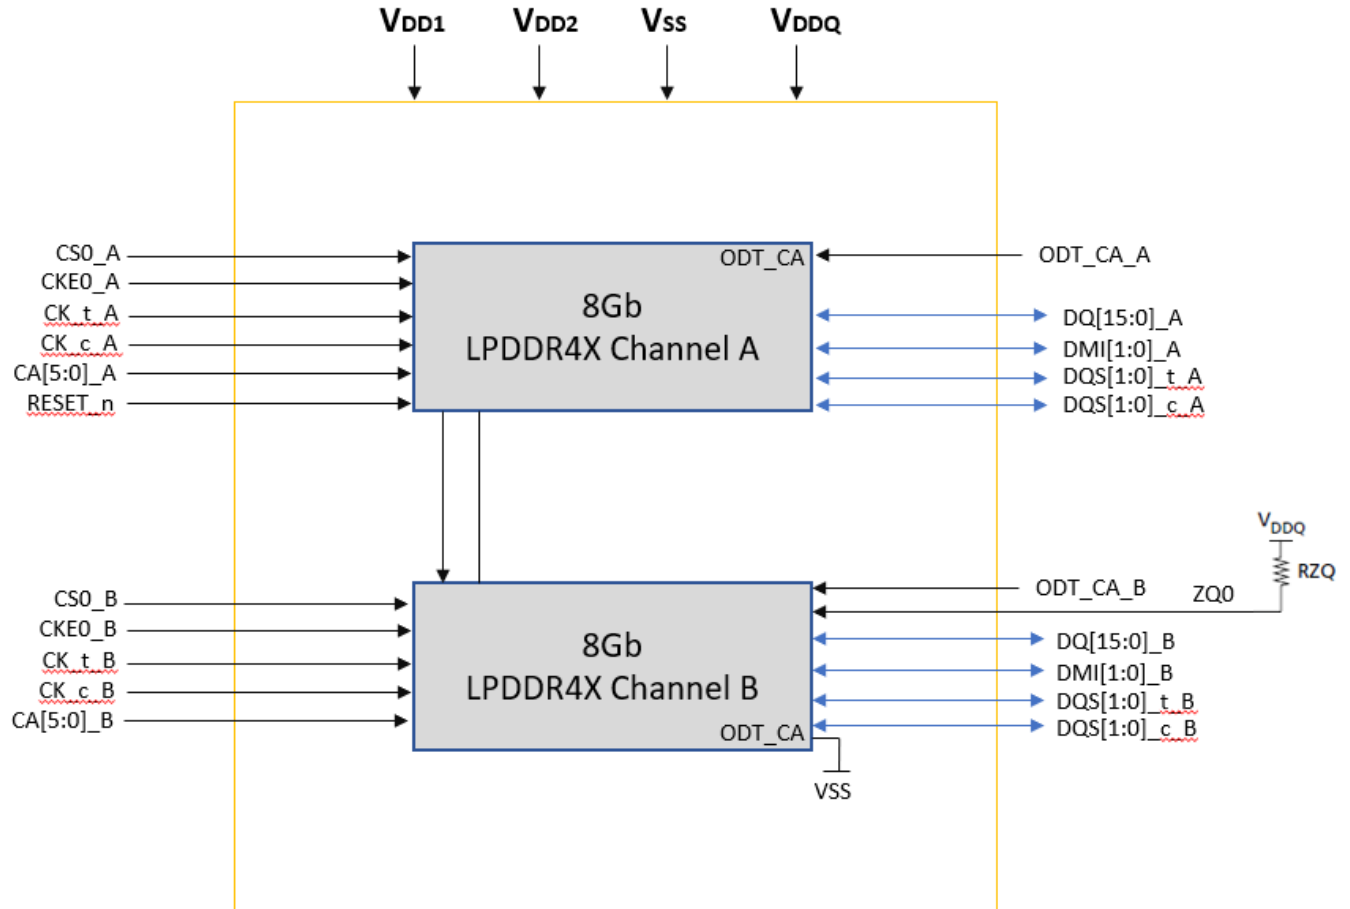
VDD1 VDD2 VSS VDDQ

CS0_A
CKE0_A
CK_t_A
CK_c_A
CA[5:0]_A
RESET_n

ODT_CA
8Gb
LPDDR4X Channel A

ODT_CA_A
DQ[15:0]_A
DMI[1:0]_A
DQS[1:0]_t_A
DQS[1:0]_c_A

$V_{DDQ}$
RZQ

CS0_B
CKE0_B
CK_t_B
CK_c_B
CA[5:0]_B

8Gb
LPDDR4X Channel B
ODT_CA

ODT_CA_B
ZQ0
DQ[15:0]_B
DMI[1:0]_B
DQS[1:0]_t_B
DQS[1:0]_c_B

VSS